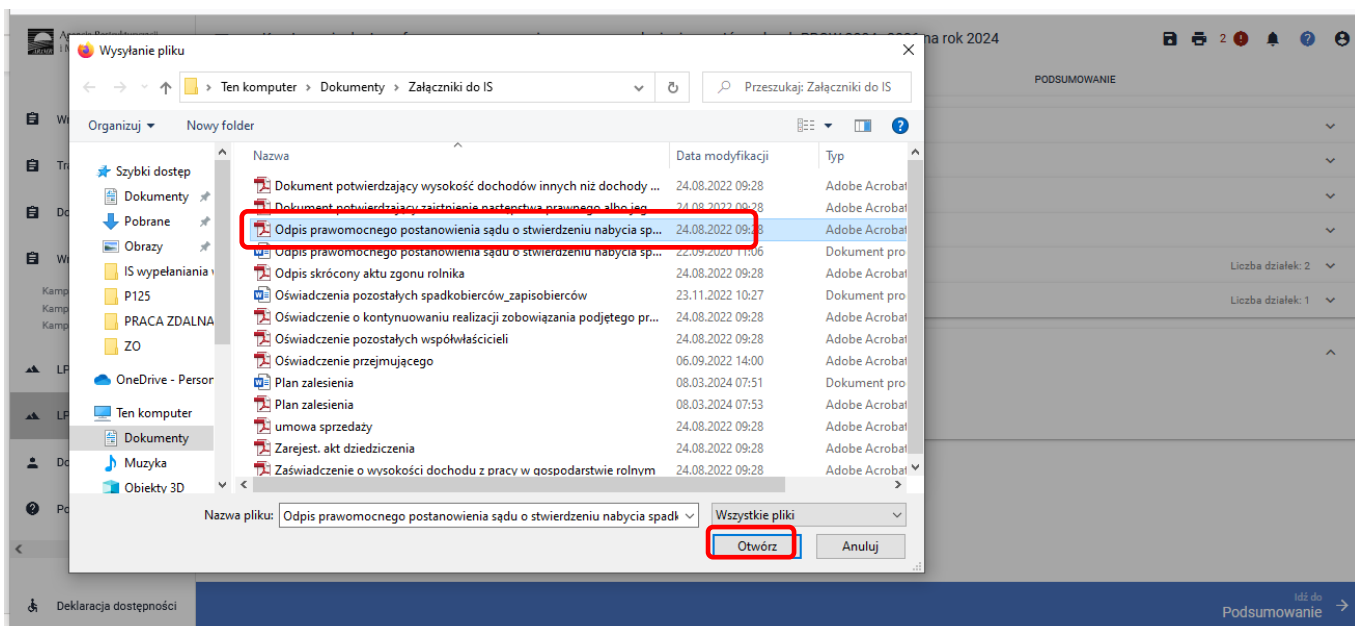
Wysyłanie pliku

Ten komputer › Dokumenty › Załączniki do IS

Przeszukaj: Załączniki do IS

Organizuj ▾ Nowy folder

Szybki dostęp
Dokumenty
Pobrane
Obrazy
IS wypełaniania
P125
PRACA ZDALNA
ZO
OneDrive - Person
Ten komputer
Dokumenty
Muzyka
Obiekty 3D

| Nazwa | Data modyfikacji | Typ |
|---|---|---|
| Dokument potwierdzający wysokość dochodów innych niż dochody ... | 24.08.2022 09:28 | Adobe Acrobat |
| Dokument potwierdzający zaistnienie następstwa prawnego albo jeg... | 24.08.2022 09:28 | Adobe Acrobat |
| Odpis prawomocnego postanowienia sądu o stwierdzeniu nabycia sp... | 24.08.2022 09:28 | Adobe Acrobat |
| Odpis prawomocnego postanowienia sądu o stwierdzeniu nabycia sp... | 22.09.2020 11:06 | Dokument pro |
| Odpis skrócony aktu zgonu rolnika | 24.08.2022 09:28 | Adobe Acrobat |
| Oświadczenia pozostałych spadkobierców_zapisobierców | 23.11.2022 10:27 | Dokument pro |
| Oświadczenie o kontynuowaniu realizacji zobowiązania podjętego pr... | 24.08.2022 09:28 | Adobe Acrobat |
| Oświadczenie pozostałych współwłaścicieli | 24.08.2022 09:28 | Adobe Acrobat |
| Oświadczenie przejmującego | 06.09.2022 14:00 | Adobe Acrobat |
| Plan zalesienia | 08.03.2024 07:51 | Dokument pro |
| Plan zalesienia | 08.03.2024 07:53 | Adobe Acrobat |
| umowa sprzedaży | 24.08.2022 09:28 | Adobe Acrobat |
| Zarejest. akt dziedziczenia | 24.08.2022 09:28 | Adobe Acrobat |
| Zaświadczenie o wysokości dochodu z pracy w gospodarstwie rolnym | 24.08.2022 09:28 | Adobe Acrobat |

Nazwa pliku: Odpis prawomocnego postanowienia sądu o stwierdzeniu nabycia spadk
Wszystkie pliki
Otwórz Anuluj

na rok 2024
2
PODSUMOWANIE
Liczba działek: 2
Liczba działek: 1
Kamp
Kamp
Kamp
Deklaracja dostępności
Idź do
Podsumowanie